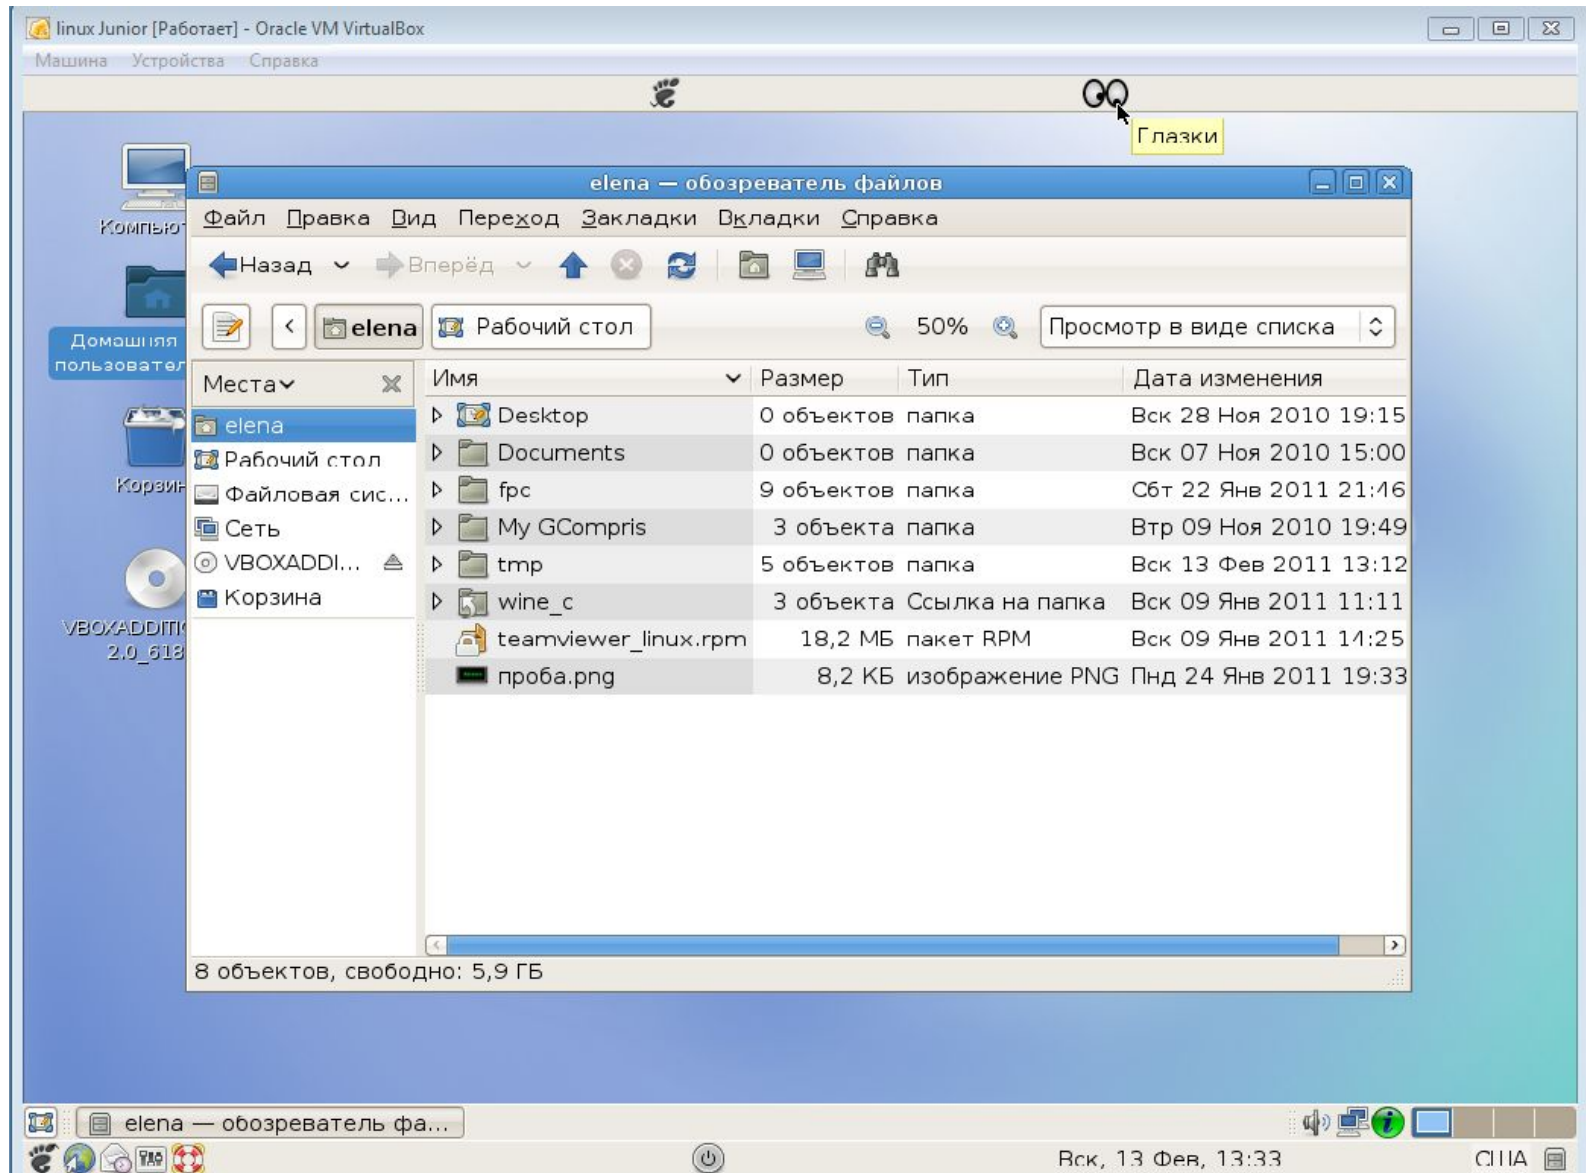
linux Junior [Работает] - Oracle VM VirtualBox
Машина Устройства Справка

Глазки

Компьют
Домашняя пользовател
Корзин
VBOXADDITI 2.0_618

elena — обозреватель файлов
Файл Правка Вид Переход Закладки Вкладки Справка
Назад Вперёд
elena Рабочий стол 50% Просмотр в виде списка
Места

elena
Рабочий стол
Файловая сис...
Сеть
VBOXADDI...
Корзина

| Имя | Размер | Тип | Дата изменения |
|---|---|---|---|
| Desktop | 0 объектов | папка | Вск 28 Ноя 2010 19:15 |
| Documents | 0 объектов | папка | Вск 07 Ноя 2010 15:00 |
| fpc | 9 объектов | папка | Сбт 22 Янв 2011 21:46 |
| My GCompris | 3 объекта | папка | Втр 09 Ноя 2010 19:49 |
| tmp | 5 объектов | папка | Вск 13 Фев 2011 13:12 |
| wine_c | 3 объекта | Ссылка на папка | Вск 09 Янв 2011 11:11 |
| teamviewer_linux.rpm | 18,2 МБ | пакет RPM | Вск 09 Янв 2011 14:25 |
| проба.png | 8,2 КБ | изображение PNG | Пнд 24 Янв 2011 19:33 |

8 объектов, свободно: 5,9 ГБ

elena — обозреватель фа...
Вск, 13 Фев, 13:33
США